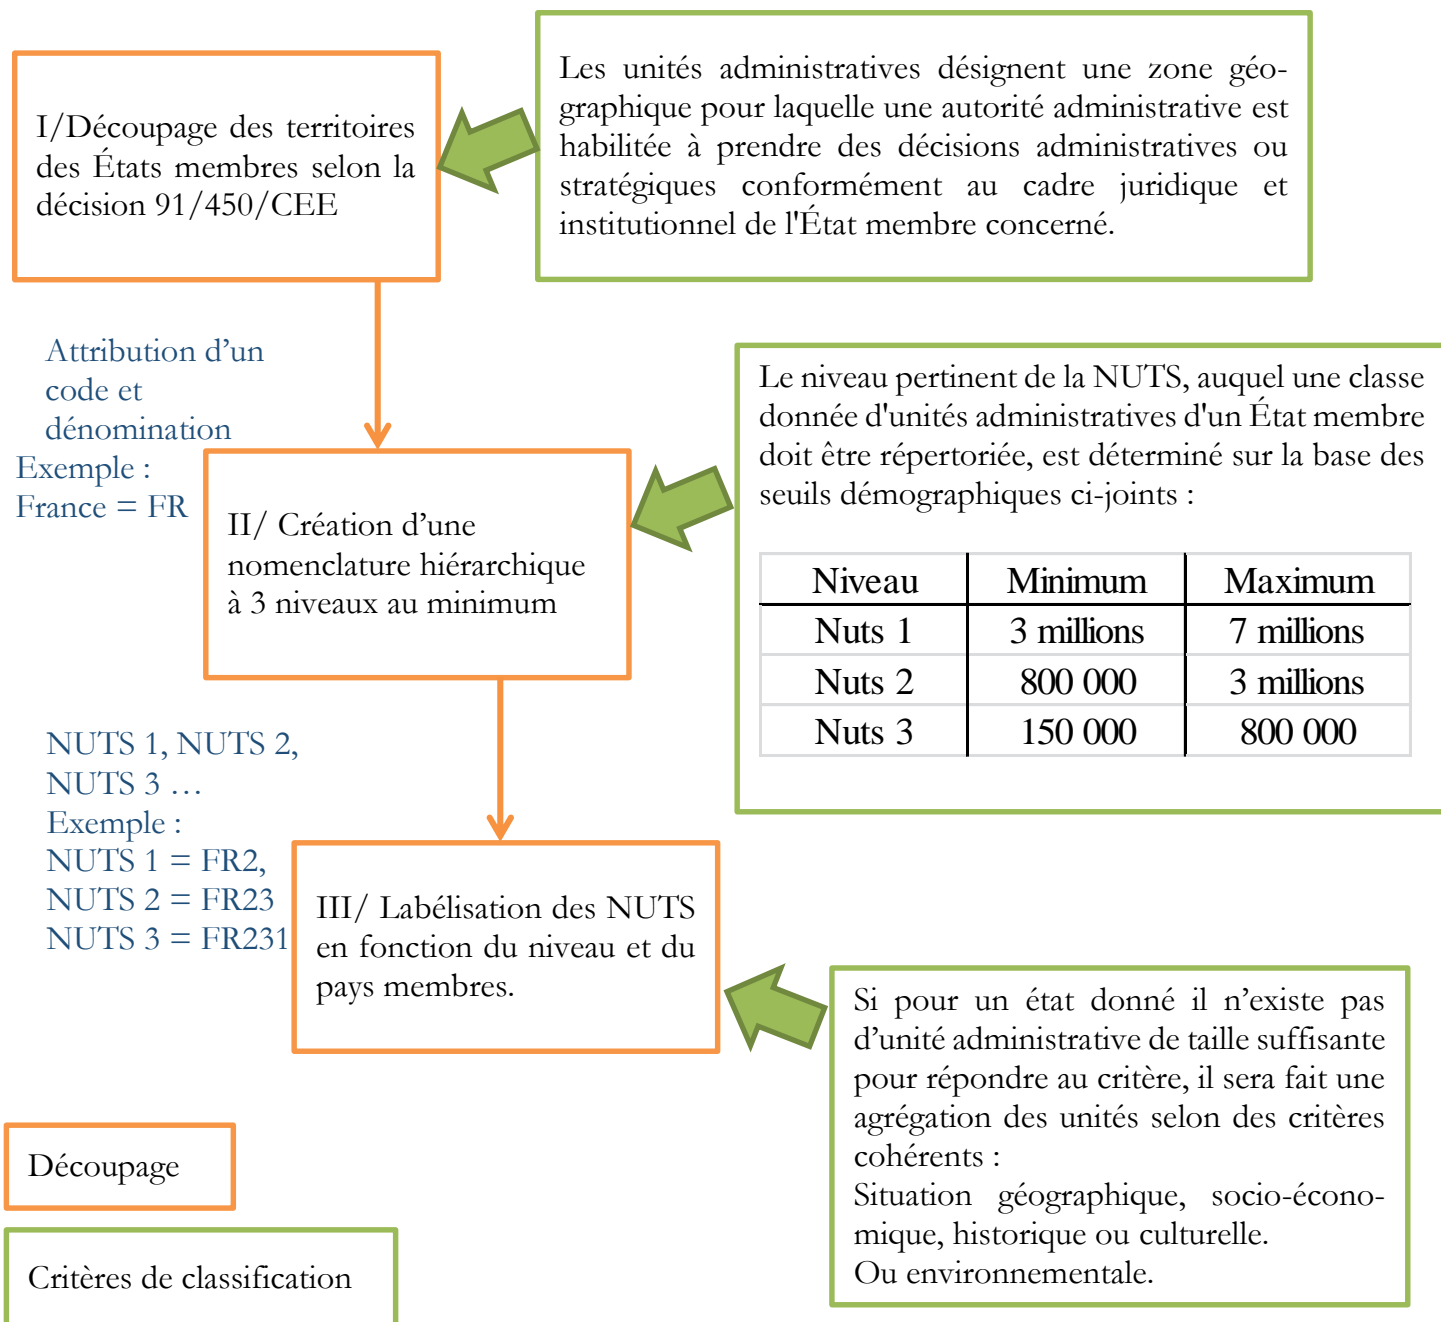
I/Découpage des territoires des États membres selon la décision 91/450/CEE

Les unités administratives désignent une zone géographique pour laquelle une autorité administrative est habilitée à prendre des décisions administratives ou stratégiques conformément au cadre juridique et institutionnel de l'État membre concerné.

Attribution d'un code et dénomination
Exemple :
France = FR

II/ Création d'une nomenclature hiérarchique à 3 niveaux au minimum

Le niveau pertinent de la NUTS, auquel une classe donnée d'unités administratives d'un État membre doit être répertoriée, est déterminé sur la base des seuils démographiques ci-joints :

| Niveau | Minimum | Maximum |
|---|---|---|
| Nuts 1 | 3 millions | 7 millions |
| Nuts 2 | 800 000 | 3 millions |
| Nuts 3 | 150 000 | 800 000 |

NUTS 1, NUTS 2, NUTS 3 …
Exemple :
NUTS 1 = FR2,
NUTS 2 = FR23
NUTS 3 = FR231

III/ Labélisation des NUTS en fonction du niveau et du pays membres.

Si pour un état donné il n'existe pas d'unité administrative de taille suffisante pour répondre au critère, il sera fait une agrégation des unités selon des critères cohérents :
Situation géographique, socio-économique, historique ou culturelle.
Ou environnementale.

Découpage

Critères de classification